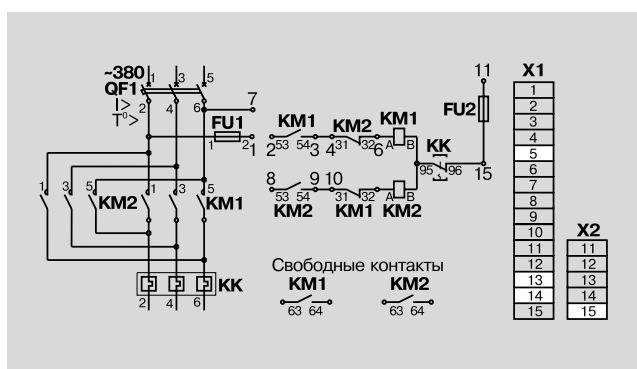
~380
QF1
1 3 5
2 4 6
I>
T°>
7
FU1
1 2 1
KM1
2 53 54 3
KM2
4 31 32 6
KM1
A B
KK
95 96
15
11
FU2
8 9 10
53 54
31 32
A B
KM2 KM1 KM2
1 3 5
KM2
1 3 5
KM1
KK
2 4 6
Свободные контакты
KM1
63 64
KM2
63 64

| X1 |
|---|
| 1 |
| 2 |
| 3 |
| 4 |
| 5 |
| 6 |
| 7 |
| 8 |
| 9 |
| 10 |
| 11 |
| 12 |
| 13 |
| 14 |
| 15 |

| X2 |
|---|
| 11 |
| 12 |
| 13 |
| 14 |
| 15 |